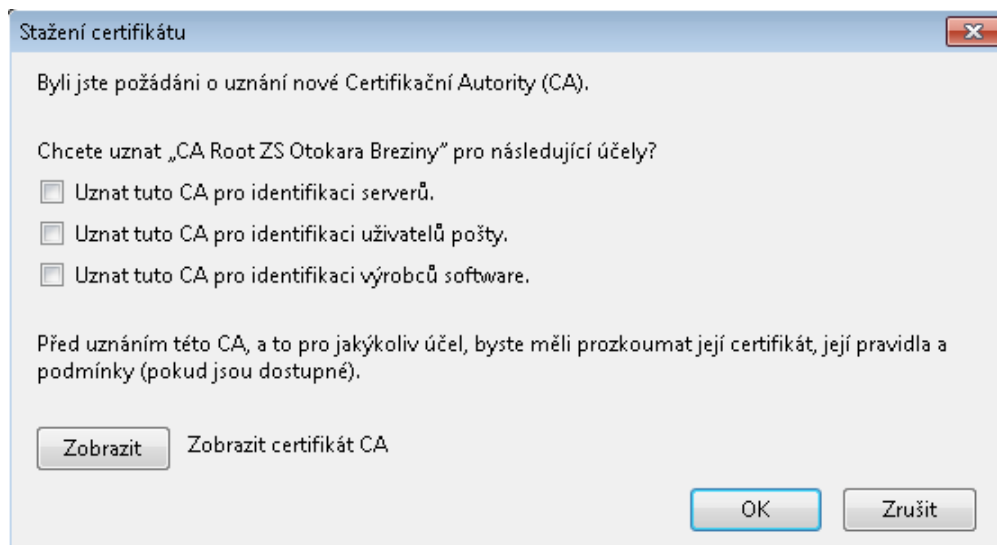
Stažení certifikátu

Byli jste požádáni o uznání nové Certifikační Autority (CA).

Chcete uznat „CA Root ZS Otokara Breziny“ pro následující účely?

Uznat tuto CA pro identifikaci serverů.

Uznat tuto CA pro identifikaci uživatelů pošty.

Uznat tuto CA pro identifikaci výrobců software.

Před uznáním této CA, a to pro jakýkoliv účel, byste měli prozkoumat její certifikát, její pravidla a podmínky (pokud jsou dostupné).

Zobrazit

Zobrazit certifikát CA

OK

Zrušit